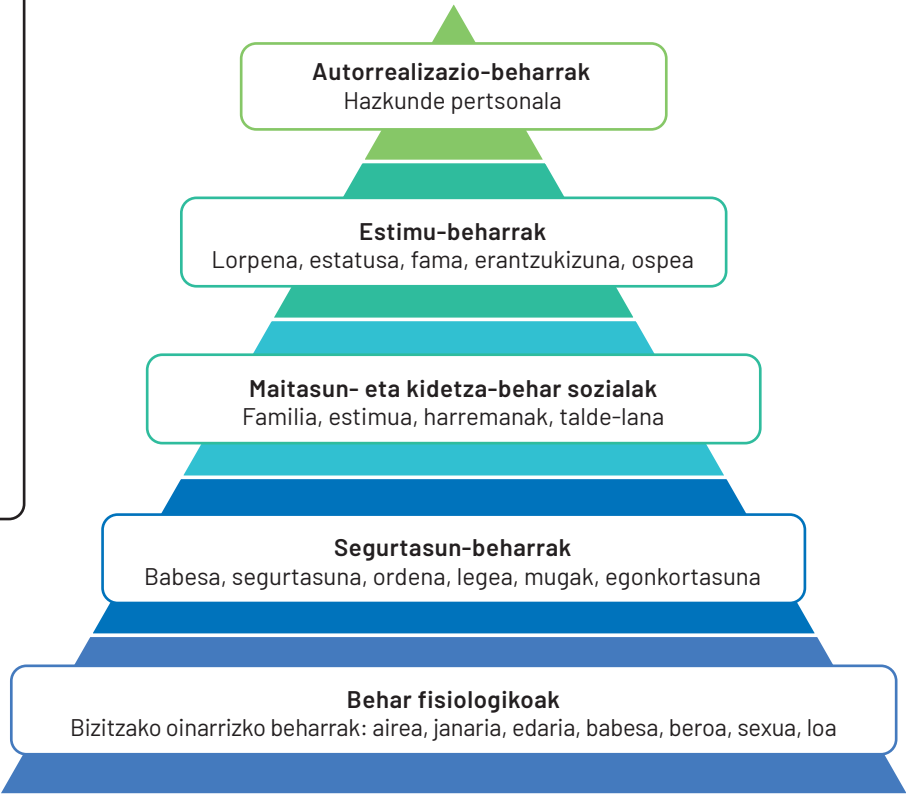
Autorrealizazio-beharrak
Hazkunde pertsonala

Estimu-beharrak
Lorpena, estatusa, fama, erantzukizuna, ospea

Maitasun- eta kidetza-behar sozialak
Familia, estimua, harremanak, talde-lana

Segurtasun-beharrak
Babesa, segurtasuna, ordena, legea, mugak, egonkortasuna

Behar fisiologikoak
Bizitzako oinarrizko beharrak: airea, janaria, edaria, babesa, beroa, sexua, loa